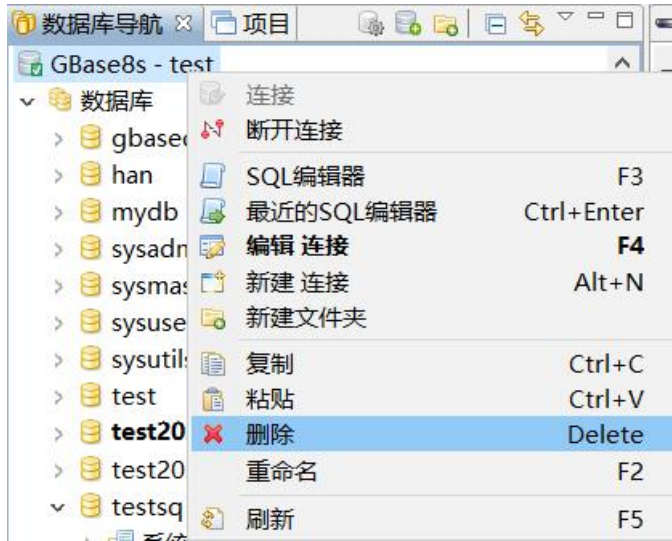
数据库导航 ☒ 项目
GBase8s - test
数据库
gbase
han
mydb
sysadn
sysmas
sysuse
sysutil
test
test20
test20
testsq
系统

连接
断开连接
SQL编辑器 F3
最近的SQL编辑器 Ctrl+Enter
编辑 连接 F4
新建 连接 Alt+N
新建文件夹
复制 Ctrl+C
粘贴 Ctrl+V
删除 Delete
重命名 F2
刷新 F5